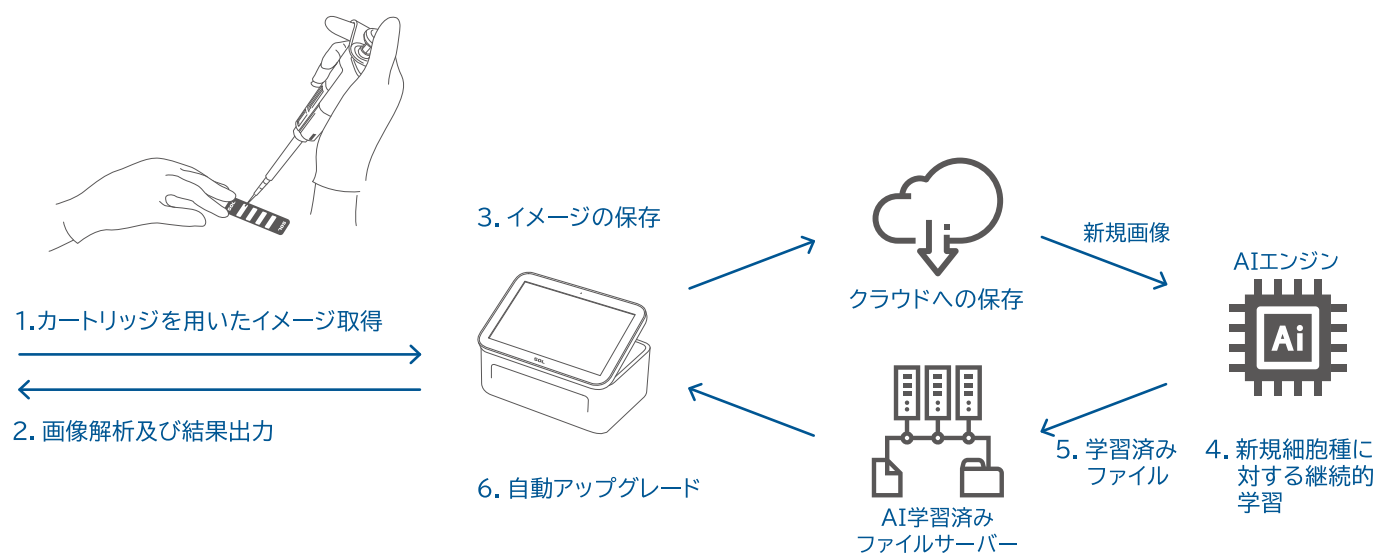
1.カートリッジを用いたイメージ取得

2. 画像解析及び結果出力

3. イメージの保存

6. 自動アップグレード

クラウドへの保存

新規画像

AIエンジン

Ai

4. 新規細胞種に対する継続的学習

5. 学習済みファイル

AI学習済みファイルサーバー